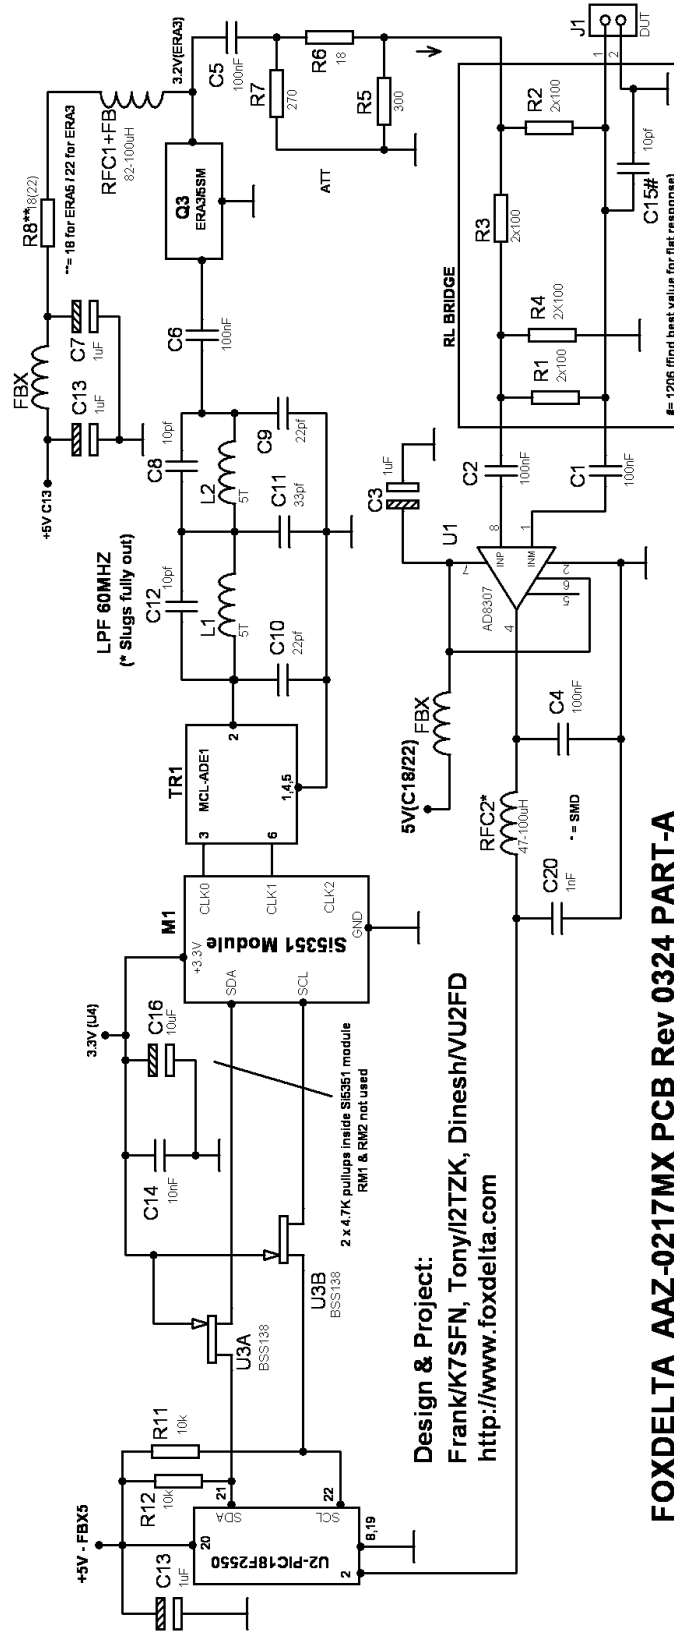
FOXDELTA AAZ-0217MX PCB Rev 0324 PART-A

Design & Project:
Frank/K7SFN, Tony/I2TZK, Dinesh/VU2FD
http://www.foxdelta.com

+5V - FBX5
C13 1uF
R11 10k
R12 10k
U2-PIC18F2550
20 21 22 8,19 2
SDA SCL
U3A BSS138
U3B BSS138
C14 10nF
3.3V (U4)
C16 10uF
2 x 4.7K pullups inside Si5351 module
RM1 & RM2 not used
M1
Si5351 Module
+3.3V SDA SCL GND CLK0 CLK1 CLK2
TR1
MCL-ADE1
3 6 2 1,4,5
LPF 60MHZ
(* Slugs fully out)
C12 10pf
L1 5T
C10 22pf
C8 10pf
L2 5T
C11 33pf
C9 22pf
C6 100nF
Q3
ERA3/5SM
RFC1+FB
82-100uH
3.2V(ERA3)
C5 100nF
R7 270
R6 18
R5 300
ATT
+5V C13
FBX
C13 1uF
C7 1uF
R8** 18(22)
**= 18 for ERA5 / 22 for ERA3
5V(C18/22)
FBX
RFC2*
47-100uH
* = SMD
C20 1nF
C4 100nF
U1
AD8307
INP INM
8 1 7 4 2 3 5 6
C3 1uF
C2 100nF
C1 100nF
RL BRIDGE
R1 2x100
R4 2X100
R3 2x100
R2 2x100
C15# 10pf
#= 1206 (find best value for flat response)
J1
1 2
DUT